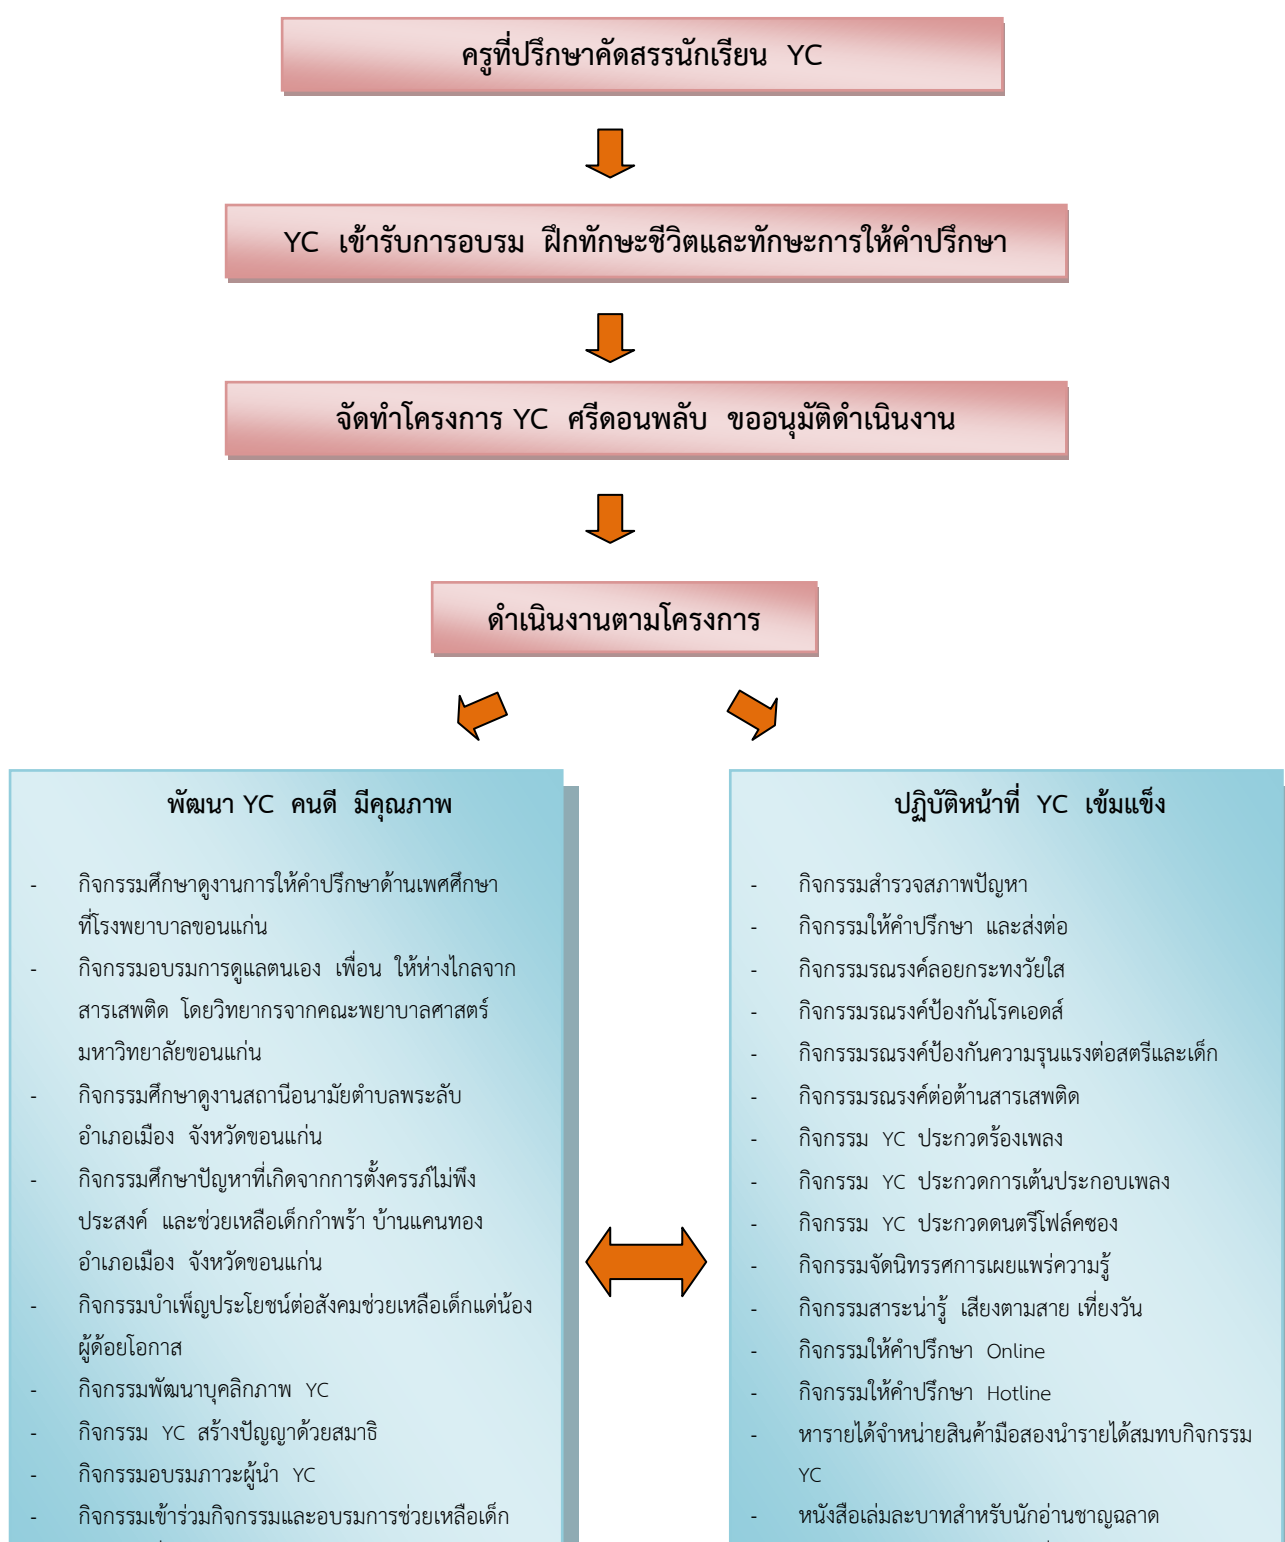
ครูที่ปรึกษาคัดสรรนักเรียน YC

YC เข้ารับการอบรม ฝึกทักษะชีวิตและทักษะการให้คำปรึกษา

จัดทำโครงการ YC ศรีดอนพลับ ขออนุมัติดำเนินงาน

ดำเนินงานตามโครงการ

พัฒนา YC คนดี มีคุณภาพ

- กิจกรรมศึกษาดูงานการให้คำปรึกษาด้านเพศศึกษาที่โรงพยาบาลขอนแก่น
- กิจกรรมอบรมการดูแลตนเอง เพื่อน ให้ห่างไกลจากสารเสพติด โดยวิทยากรจากคณะพยาบาลศาสตร์ มหาวิทยาลัยขอนแก่น
- กิจกรรมศึกษาดูงานสถานีอนามัยตำบลพระลับ อำเภอเมือง จังหวัดขอนแก่น
- กิจกรรมศึกษาปัญหาที่เกิดจากการตั้งครรภ์ไม่พึงประสงค์ และช่วยเหลือเด็กกำพร้า บ้านแคนทอง อำเภอเมือง จังหวัดขอนแก่น
- กิจกรรมบำเพ็ญประโยชน์ต่อสังคมช่วยเหลือเด็กแด่น้องผู้ด้อยโอกาส
- กิจกรรมพัฒนาบุคลิกภาพ YC
- กิจกรรม YC สร้างปัญญาด้วยสมาธิ
- กิจกรรมอบรมภาวะผู้นำ YC
- กิจกรรมเข้าร่วมกิจกรรมและอบรมการช่วยเหลือเด็ก

ปฏิบัติหน้าที่ YC เข้มแข็ง

- กิจกรรมสำรวจสภาพปัญหา
- กิจกรรมให้คำปรึกษา และส่งต่อ
- กิจกรรมรณรงค์ลอยกระทงวัยใส
- กิจกรรมรณรงค์ป้องกันโรคเอดส์
- กิจกรรมรณรงค์ป้องกันความรุนแรงต่อสตรีและเด็ก
- กิจกรรมรณรงค์ต่อต้านสารเสพติด
- กิจกรรม YC ประกวดร้องเพลง
- กิจกรรม YC ประกวดการเต้นประกอบเพลง
- กิจกรรม YC ประกวดดนตรีโฟล์คซอง
- กิจกรรมจัดนิทรรศการเผยแพร่ความรู้
- กิจกรรมสาระน่ารู้ เสียงตามสาย เที่ยงวัน
- กิจกรรมให้คำปรึกษา Online
- กิจกรรมให้คำปรึกษา Hotline
- หารายได้จำหน่ายสินค้ามือสองนำรายได้สมทบกิจกรรม YC
- หนังสือเล่มละบาทสำหรับนักอ่านชาญฉลาด